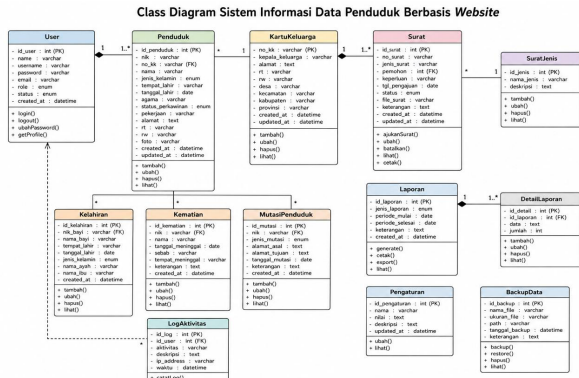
Class Diagram Sistem Informasi Data Penduduk Berbasis *Website*

User
- id_user : int (PK)
- name : varchar
- username : varchar
- password : varchar
- email : varchar
- role : enum
- status : enum
- created_at : datetime
+ login()
+ logout()
+ ubahPassword()
+ getProfile()

1
1..*

Penduduk
- id_penduduk : int (PK)
- nik : varchar
- no_kk : varchar (FK)
- nama : varchar
- jenis_kelamin : enum
- tempat_lahir : varchar
- tanggal_lahir : date
- agama : varchar
- status_perkawinan : enum
- pekerjaan : varchar
- alamat : text
- rt : varchar
- rw : varchar
- foto : varchar
- created_at : datetime
- updated_at : datetime
+ tambah()
+ ubah()
+ hapus()
+ lihat()

1..*
1

KartuKeluarga
- no_kk : varchar (PK)
- kepala_keluarga : varchar
- alamat : text
- rt : varchar
- rw : varchar
- desa : varchar
- kecamatan : varchar
- kabupaten : varchar
- provinsi : varchar
- created_at : datetime
- updated_at : datetime
+ tambah()
+ ubah()
+ hapus()
+ lihat()

1
1..*

Surat
- id_surat : int (PK)
- no_surat : varchar
- jenis_surat : varchar
- pemohon : int (FK)
- keperluan : varchar
- tgl_pengajuan : date
- status : enum
- file_surat : varchar
- keterangan : text
- created_at : datetime
- updated_at : datetime
+ ajukanSurat()
+ ubah()
+ batalkan()
+ lihat()
+ cetak()

*
1

SuratJenis
- id_jenis : int (PK)
- nama_jenis : varchar
- deskripsi : text
+ tambah()
+ ubah()
+ hapus()
+ lihat()

*
*
*

Kelahiran
- id_kelahiran : int (PK)
- nik_bayi : varchar (FK)
- nama_bayi : varchar
- tempat_lahir : varchar
- tanggal_lahir : date
- jenis_kelamin : enum
- nama_ayah : varchar
- nama_ibu : varchar
- created_at : datetime
+ tambah()
+ ubah()
+ hapus()
+ lihat()

Kematian
- id_kematian : int (PK)
- nik : varchar (FK)
- nama : varchar
- tanggal_meninggal : date
- sebab : varchar
- tempat_meninggal : varchar
- keterangan : text
- created_at : datetime
+ tambah()
+ ubah()
+ hapus()
+ lihat()

MutasiPenduduk
- id_mutasi : int (PK)
- nik : varchar (FK)
- jenis_mutasi : enum
- alamat_asal : text
- alamat_tujuan : text
- tanggal_mutasi : date
- keterangan : text
- created_at : datetime
+ tambah()
+ ubah()
+ hapus()
+ lihat()

Laporan
- id_laporan : int (PK)
- jenis_laporan : enum
- periode_mulai : date
- periode_selesai : date
- keterangan : text
- created_at : datetime
+ generate()
+ cetak()
+ export()
+ lihat()

1
1..*

DetailLaporan
- id_detail : int (PK)
- id_laporan : int (FK)
- data : text
- jumlah : int
+ tambah()
+ ubah()
+ hapus()
+ lihat()

Pengaturan
- id_pengaturan : int (PK)
- nama : varchar
- nilai : text
- deskripsi : text
- updated_at : datetime
+ ubah()
+ lihat()

BackupData
- id_backup : int (PK)
- nama_file : varchar
- ukuran_file : varchar
- path : varchar
- tanggal_backup : datetime
- keterangan : text
+ backup()
+ restore()
+ hapus()
+ lihat()

LogAktivitas
- id_log : int (PK)
- id_user : int (FK)
- aktivitas : varchar
- deskripsi : text
- ip_address : varchar
- waktu : datetime
+ catatLog()

1
*